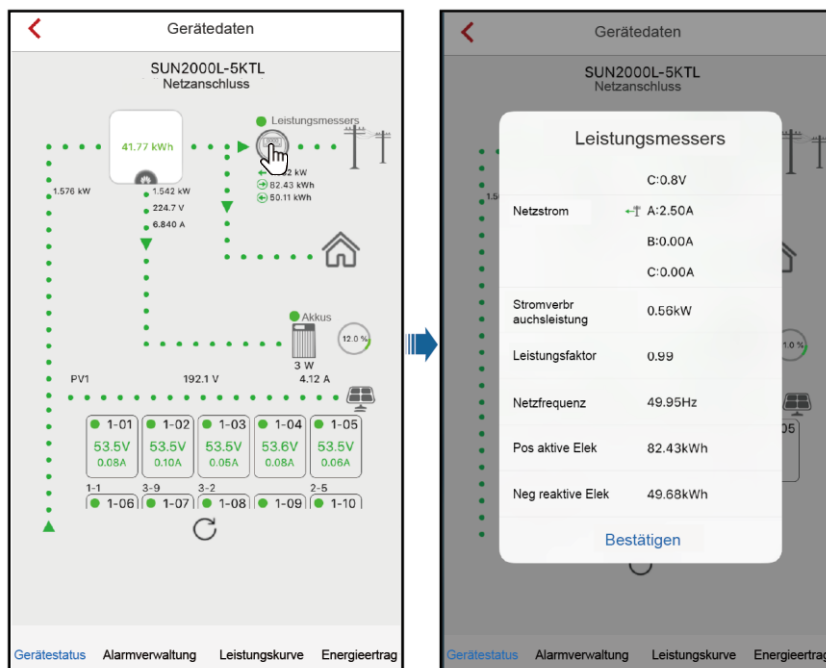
Gerätedaten

SUN2000L-5KTL
Netzanschluss

41.77 kWh

Leistungsmessers

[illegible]2 kW
82.43 kWh
50.11 kWh

1.576 kW

1.542 kW
224.7 V
6.840 A

Akkus

12.0 %

3 W

PV1 192.1 V 4.12 A

| 1-01 | 1-02 | 1-03 | 1-04 | 1-05 |
|---|---|---|---|---|
| 53.5V | 53.5V | 53.5V | 53.6V | 53.5V |
| 0.08A | 0.10A | 0.05A | 0.08A | 0.06A |

1-1 3-9 3-2 2-5

1-06 1-07 1-08 1-09 1-10

Gerätestatus Alarmverwaltung Leistungskurve Energieertrag

Gerätedaten

SUN2000L-5KTL
Netzanschluss

Leistungsmessers

C:0.8V

Netzstrom A:2.50A

B:0.00A

C:0.00A

Stromverbrauchsleistung 0.56kW

Leistungsfaktor 0.99

Netzfrequenz 49.95Hz

Pos aktive Elek 82.43kWh

Neg reaktive Elek 49.68kWh

Bestätigen

Gerätestatus Alarmverwaltung Leistungskurve Energieertrag